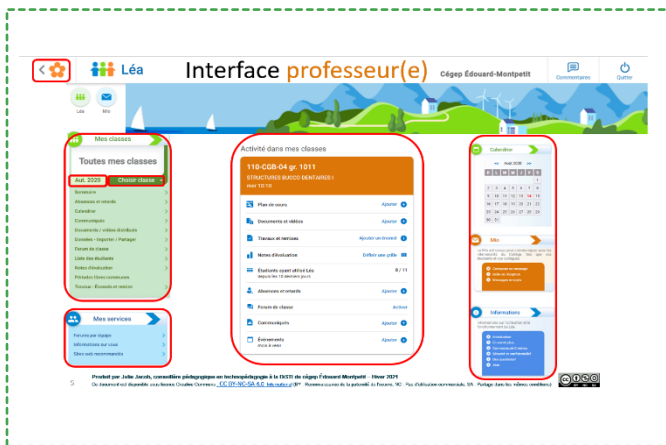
Léa

Interface professeur(e)

Cégep Édouard-Montpetit

Commentaires

Quitter

Léa

Mio

Mes classes

Toutes mes classes

Aut. 2020

Choisir classe

Sommaire

Absences et retards

Calendrier

Communiqués

Documents / vidéos distribués

Enoncés - Importer / Partager

Forum de classe

Liste des étudiants

Notes d'évaluation

Périodes libres communes

Travaux - Énoncés et remises

Mes services

Forums par équipe

Informations sur vous

Sites web recommandés

Activité dans mes classes

118-CGB-04 gr. 1011

STRUCTURES BUCCO DENTAIRES I

Hiver TD TR

Plan de cours

Ajouter

Documents et vidéos

Ajouter

Travaux et remises

Ajouter un énoncé

Notes d'évaluation

Définir une grille

Étudiants ayant utilisé Léa

0 / 11

Absences et retards

Ajouter

Forum de classe

Activer

Communiqués

Ajouter

Événements

Ajouter

Calendrier

Août 2020

Mio

Informations

Produit par Julie Jacob, conseillère pédagogique en technopédagogie à la DSTI du cégep Édouard-Montpetit – Hiver 2021

5

Ce document est disponible sous licence Creative Commons CC BY-NC-SA 4.0